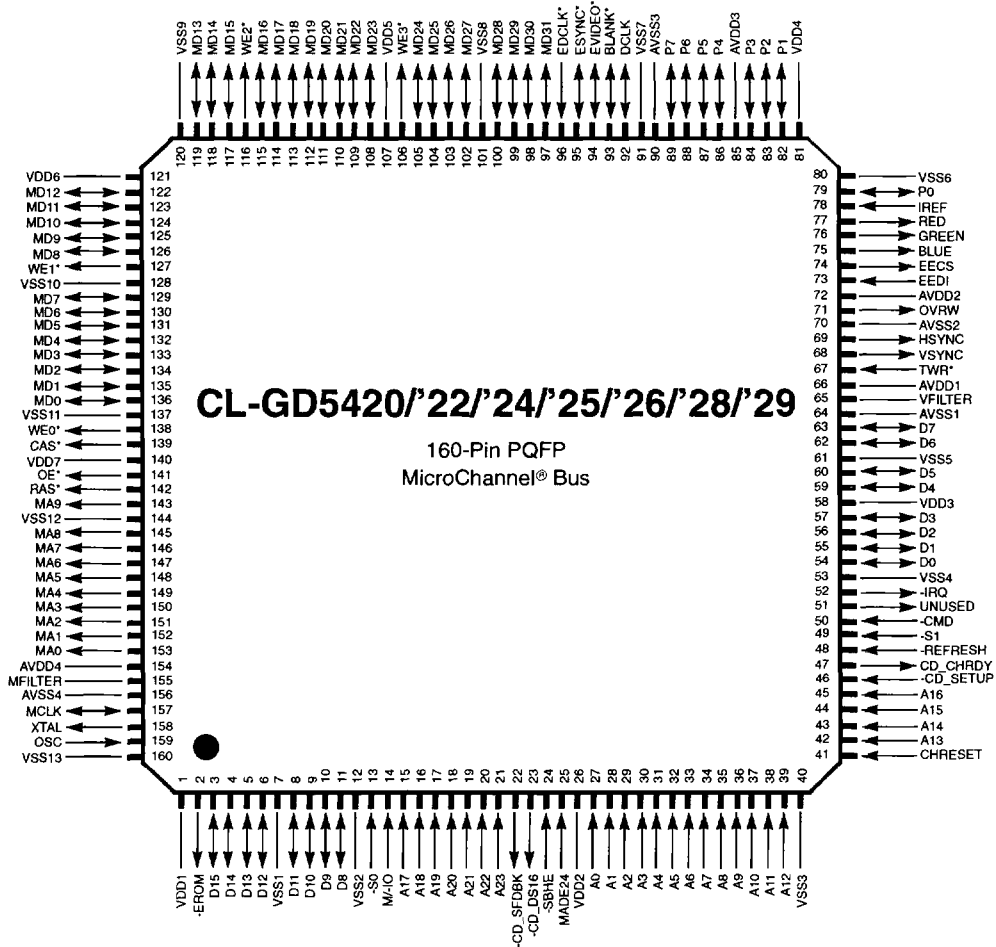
VSS9 MD13 MD14 MD15 WE2* MD16 MD17 MD18 MD19 MD20 MD21 MD22 MD23 VDD5 WE3* MD24 MD25 MD26 MD27 VSS8 MD28 MD29 MD30 MD31 EDCLK* ESYNC* EVIDEO* BLANK* DCLK VSS7 AVSS3 P7 P6 P5 P4 AVDD3 P3 P2 P1 VDD4

120 119 118 117 116 115 114 113 112 111 110 109 108 107 106 105 104 103 102 101 100 99 98 97 96 95 94 93 92 91 90 89 88 87 86 85 84 83 82 81

VDD6 121
MD12 122
MD11 123
MD10 124
MD9 125
MD8 126
WE1* 127
VSS10 128
MD7 129
MD6 130
MD5 131
MD4 132
MD3 133
MD2 134
MD1 135
MD0 136
VSS11 137
WE0* 138
CAS* 139
VDD7 140
OE* 141
RAS* 142
MA9 143
VSS12 144
MA8 145
MA7 146
MA6 147
MA5 148
MA4 149
MA3 150
MA2 151
MA1 152
MA0 153
AVDD4 154
MFILTER 155
AVSS4 156
MCLK 157
XTAL 158
OSC 159
VSS13 160

CL-GD5420/'22/'24/'25/'26/'28/'29

160-Pin PQFP
MicroChannel® Bus

80 VSS6
79 P0
78 IREF
77 RED
76 GREEN
75 BLUE
74 EECS
73 EEDI
72 AVDD2
71 OVRW
70 AVSS2
69 HSYNC
68 VSYNC
67 TWR*
66 AVDD1
65 VFILTER
64 AVSS1
63 D7
62 D6
61 VSS5
60 D5
59 D4
58 VDD3
57 D3
56 D2
55 D1
54 D0
53 VSS4
52 -IRQ
51 UNUSED
50 -CMD
49 -S1
48 -REFRESH
47 CD_CHRDY
46 -CD_SETUP
45 A16
44 A15
43 A14
42 A13
41 CHRESET

1 2 3 4 5 6 7 8 9 10 11 12 13 14 15 16 17 18 19 20 21 22 23 24 25 26 27 28 29 30 31 32 33 34 35 36 37 38 39 40

VDD1 -EROM D15 D14 D13 D12 VSS1 D11 D10 D9 D8 VSS2 -S0 M/-IO A17 A18 A19 A20 A21 A22 A23 -CD_SFDBK -CD_DS16 -SBHE MADE24 VDD2 A0 A1 A2 A3 A4 A5 A6 A7 A8 A9 A10 A11 A12 VSS3